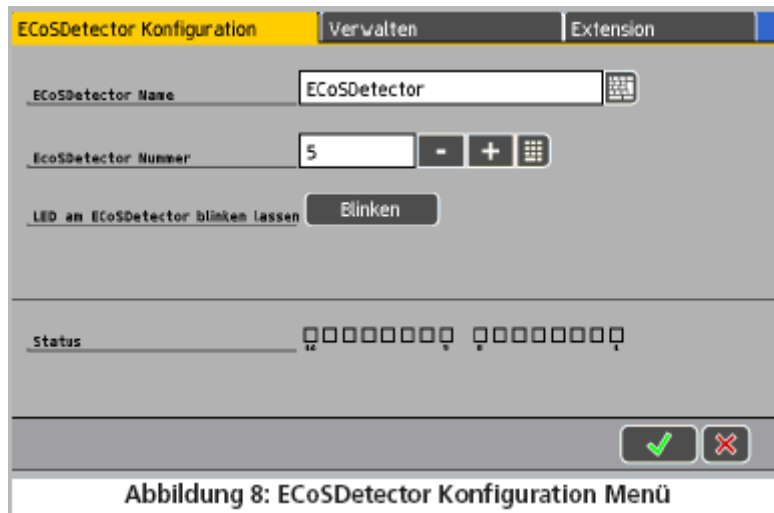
ECoSDetector Konfiguration | Verwalten | Extension

ECoSDetector Name
ECoSDetector

EcoSDetector Nummer
5
-
+

LED am ECoSDetector blinken lassen
Blinken

Status

Abbildung 8: ECoSDetector Konfiguration Menü